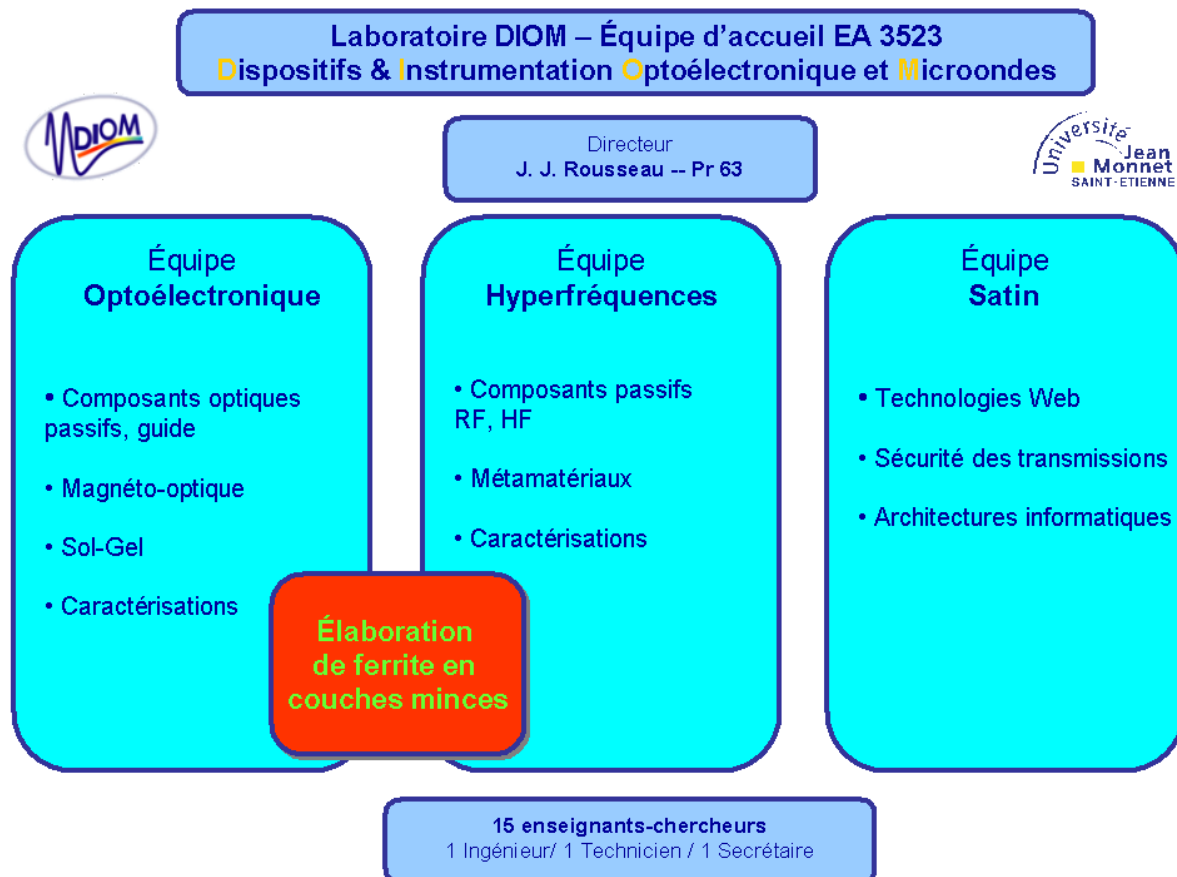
Laboratoire DIOM – Équipe d'accueil EA 3523
Dispositifs & Instrumentation Optoélectronique et Microondes

DIOM

Directeur
J. J. Rousseau -- Pr 63

Université Jean Monnet SAINT-ETIENNE

Équipe
Optoélectronique

• Composants optiques passifs, guide

• Magnéto-optique

• Sol-Gel

• Caractérisations

Équipe
Hyperfréquences

• Composants passifs RF, HF

• Métamatériaux

• Caractérisations

Équipe
Satin

• Technologies Web

• Sécurité des transmissions

• Architectures informatiques

Élaboration de ferrite en couches minces

15 enseignants-chercheurs
1 Ingénieur/ 1 Technicien / 1 Secrétaire